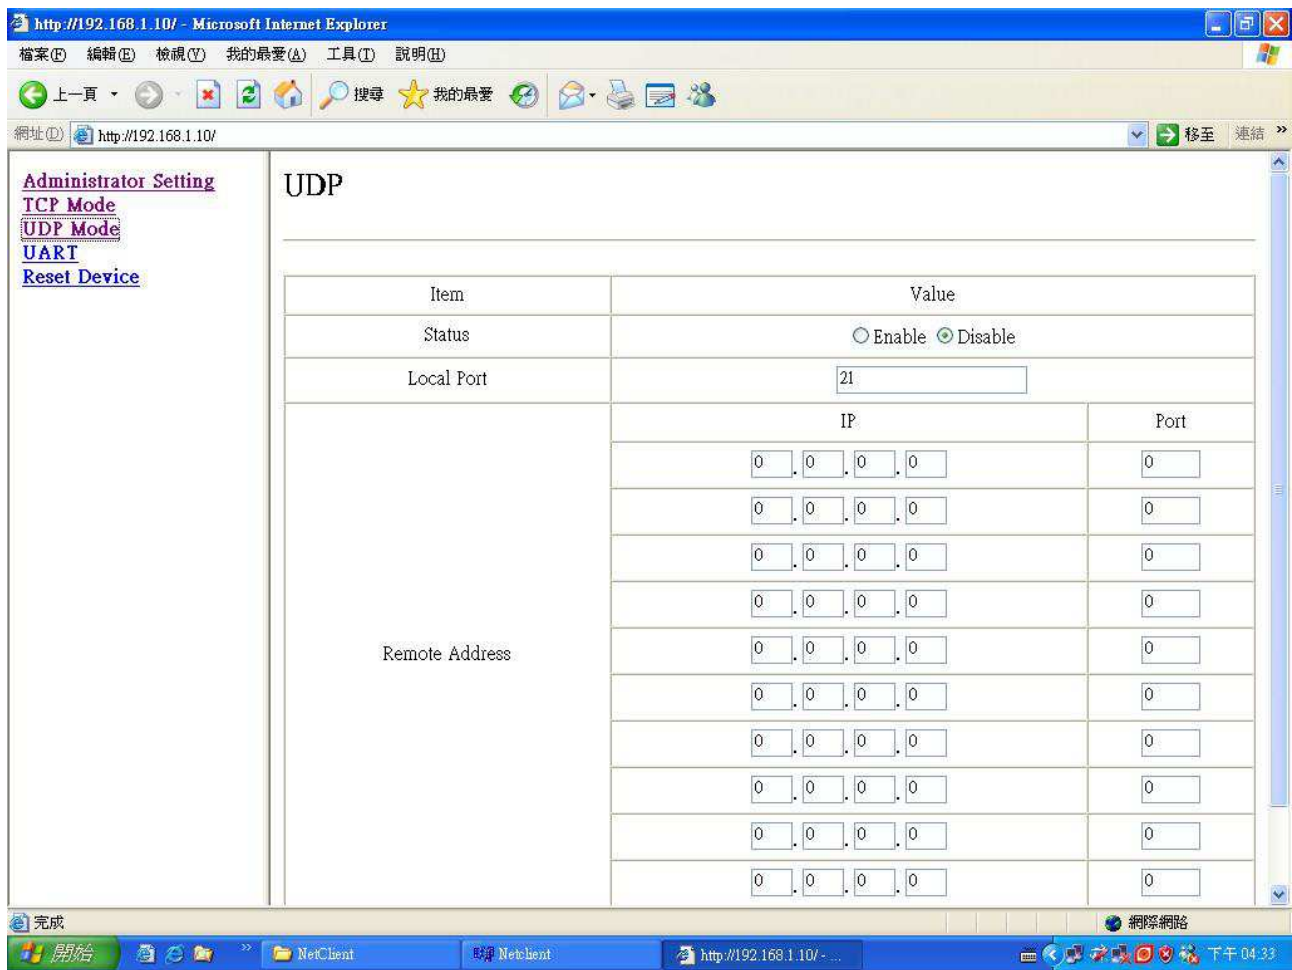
http://192.168.1.10/ - Microsoft Internet Explorer

檔案(F) 編輯(E) 檢視(V) 我的最愛(A) 工具(T) 說明(H)

上一頁 搜尋 我的最愛

網址(D) http://192.168.1.10/ 移至 連結 »

Administrator Setting
TCP Mode
UDP Mode
UART
Reset Device

UDP

| Item | Value | |
|---|---|---|
| Status | Enable Disable | |
| Local Port | 21 | |
| Remote Address | IP | Port |
| | 0 . 0 . 0 . 0 | 0 |
| | 0 . 0 . 0 . 0 | 0 |
| | 0 . 0 . 0 . 0 | 0 |
| | 0 . 0 . 0 . 0 | 0 |
| | 0 . 0 . 0 . 0 | 0 |
| | 0 . 0 . 0 . 0 | 0 |
| | 0 . 0 . 0 . 0 | 0 |
| | 0 . 0 . 0 . 0 | 0 |
| | 0 . 0 . 0 . 0 | 0 |
| | 0 . 0 . 0 . 0 | 0 |

完成 網際網路

開始 NetClient Netclient http://192.168.1.10/ - ... 下午 04:33